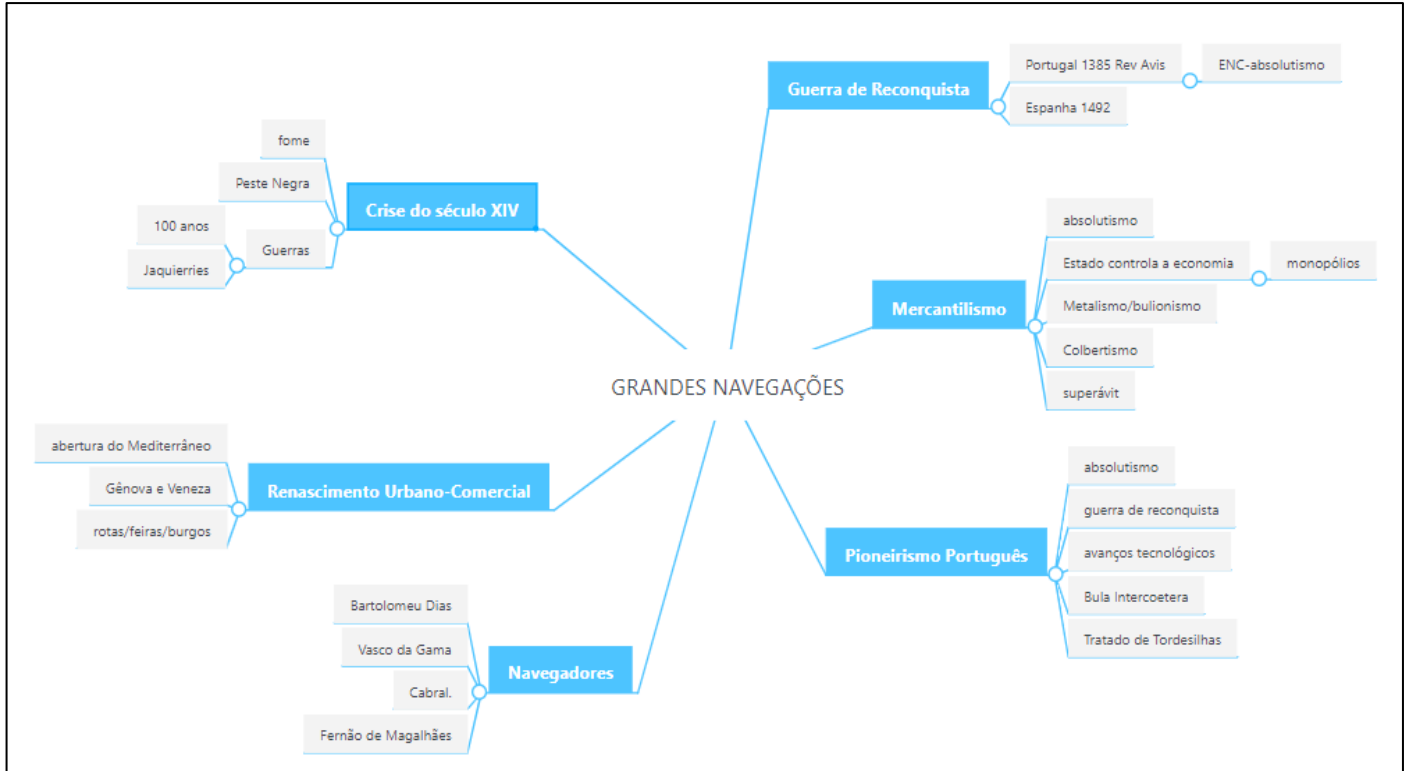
GRANDES NAVEGAÇÕES

Crise do século XIV
fome
Peste Negra
Guerras
100 anos
Jaquierries

Guerra de Reconquista
Portugal 1385 Rev Avis
ENC-absolutismo
Espanha 1492

Mercantilismo
absolutismo
Estado controla a economia
monopólios
Metalismo/bulionismo
Colbertismo
superávit

Renascimento Urbano-Comercial
abertura do Mediterrâneo
Gênova e Veneza
rotas/feiras/burgos

Pioneirismo Português
absolutismo
guerra de reconquista
avanços tecnológicos
Bula Intercoetera
Tratado de Tordesilhas

Navegadores
Bartolomeu Dias
Vasco da Gama
Cabral.
Fernão de Magalhães